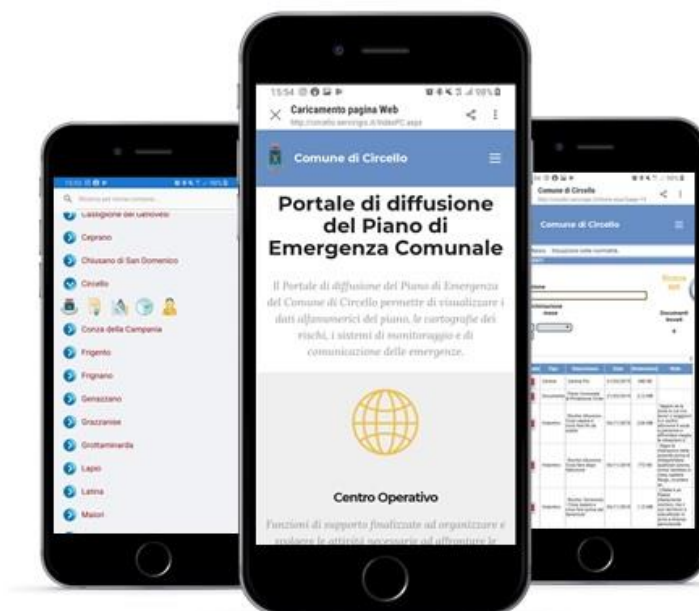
15:54
Caricamento pagina Web
http://circello.servizigis.it/IndexPC.aspx

Comune di Circello

Portale di diffusione del Piano di Emergenza Comunale

Il Portale di diffusione del Piano di Emergenza del Comune di Circello permette di visualizzare i dati alfanumerici del piano, le cartografie dei rischi, i sistemi di monitoraggio e di comunicazione delle emergenze.

Centro Operativo

Funzioni di supporto finalizzate ad organizzare e svolgere le attività necessarie ad affrontare le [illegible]

Castiglione del Genovesi
Ceprano
Chiusano di San Domenico
Circello
Conza della Campania
Frigento
Frignano
Genazzano
Grazzanise
Grottaminarda
Lapio
Latina
Maiori

Comune di Circello
Comune di Circello
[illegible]
Documenti